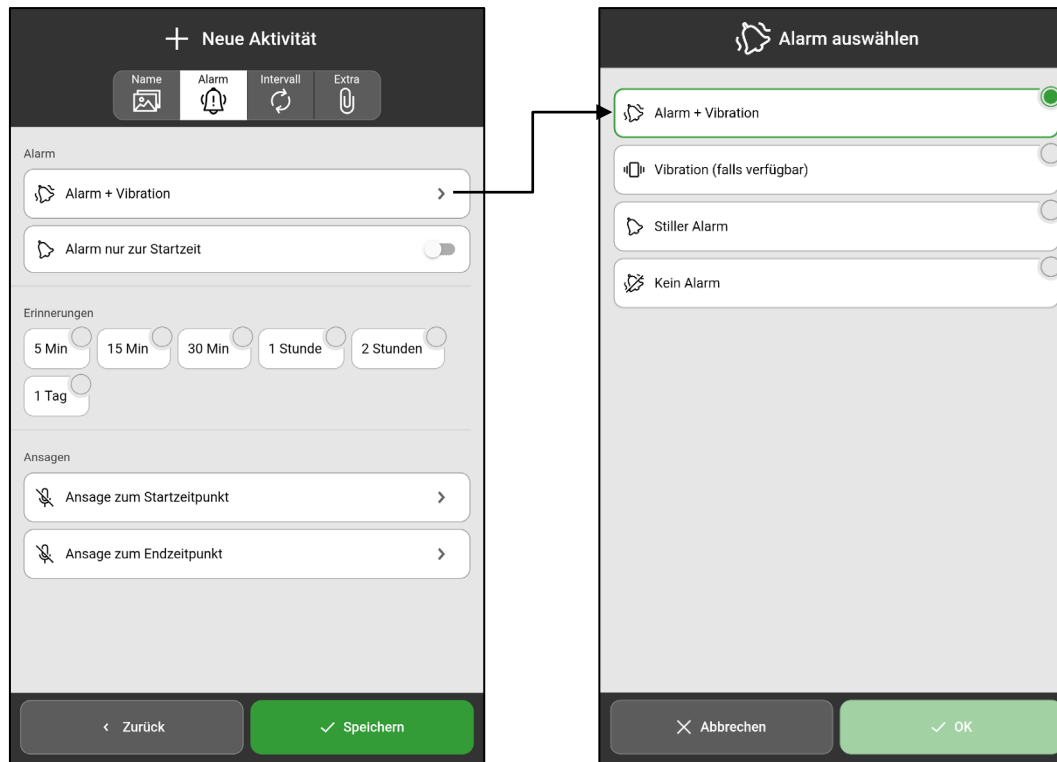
+ Neue Aktivität

Name
Alarm
Intervall
Extra

Alarm

Alarm + Vibration

Alarm nur zur Startzeit

Erinnerungen

5 Min
15 Min
30 Min
1 Stunde
2 Stunden
1 Tag

Ansagen

Ansage zum Startzeitpunkt

Ansage zum Endzeitpunkt

‹ Zurück

✓ Speichern

Alarm auswählen

Alarm + Vibration

Vibration (falls verfügbar)

Stiller Alarm

Kein Alarm

✕ Abbrechen

✓ OK